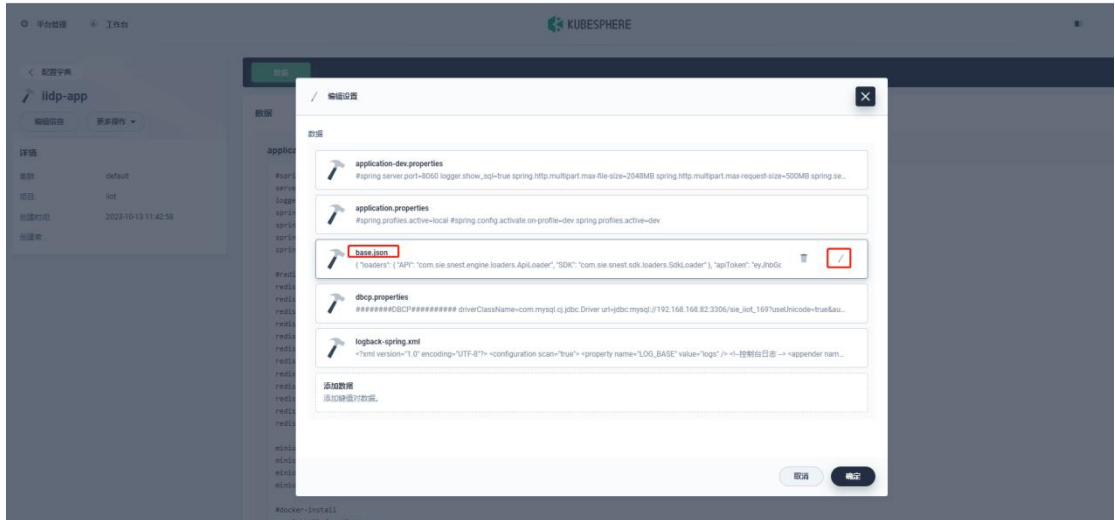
平台管理 工作台

KUBESPHERE

< 配置字典

iidp-app

编辑信息 更多操作

详情

集群 default

项目 iiot

创建时间 2023-10-13 11:42:58

创建者

数据

数据

applica

编辑设置

数据

application-dev.properties

#spring server.port=8060 logger.show_sql=true spring.http.multipart.max-file-size=2048MB spring.http.multipart.max-request-size=500MB spring.se...

application.properties

#spring.profiles.active=local #spring.config.activate.on-profile=dev spring.profiles.active=dev

base.json

{ "loaders": { "API": "com.sie.snest.engine.loaders.ApiLoader", "SDK": "com.sie.snest.sdk.loaders.SdkLoader" }, "apiToken": "eyJhbGc

dbcp.properties

########DBCP########## driverClassName=com.mysql.cj.jdbc.Driver url=jdbc:mysql://192.168.168.82:3306/sie_iiot_169?useUnicode=true&au...

logback-spring.xml

<?xml version="1.0" encoding="UTF-8"?> <configuration scan="true"> <property name="LOG_BASE" value="logs" /> <!--控制台日志 --> <appender nam...

添加数据

添加键值对数据。

取消 确定

#docker-install